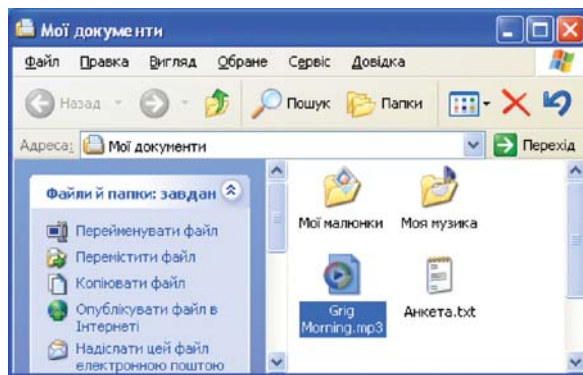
Мої документи

Файл Правка Вигляд Обране Сервіс Довідка

Назад Пошук Папки

Адреса: Мої документи Перехід

Файли й папки: завдан

Перейменувати файл

Перемістити файл

Копіювати файл

Опублікувати файл в Інтернеті

Надіслати цей файл електронною поштою

Мої малюнки

Моя музика

Grig Morning.mp3

Анкета.txt